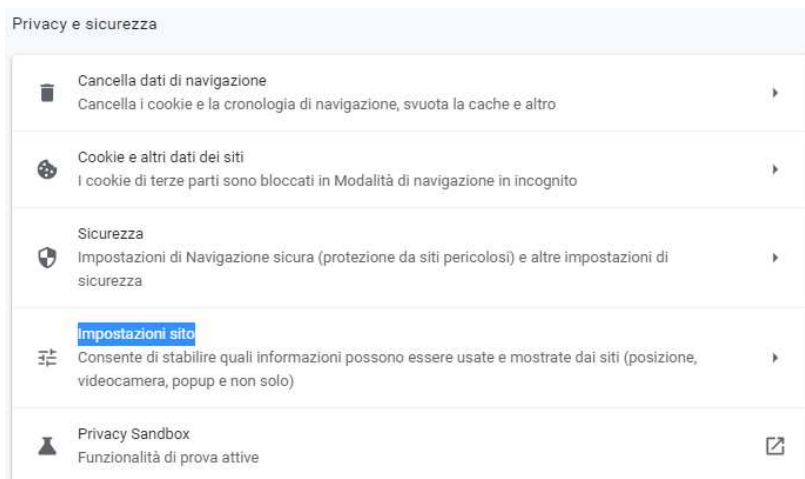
Privacy e sicurezza

Cancella dati di navigazione
Cancella i cookie e la cronologia di navigazione, svuota la cache e altro

Cookie e altri dati dei siti
I cookie di terze parti sono bloccati in Modalità di navigazione in incognito

Sicurezza
Impostazioni di Navigazione sicura (protezione da siti pericolosi) e altre impostazioni di sicurezza

Impostazioni sito
Consente di stabilire quali informazioni possono essere usate e mostrate dai siti (posizione, videocamera, popup e non solo)

Privacy Sandbox
Funzionalità di prova attive